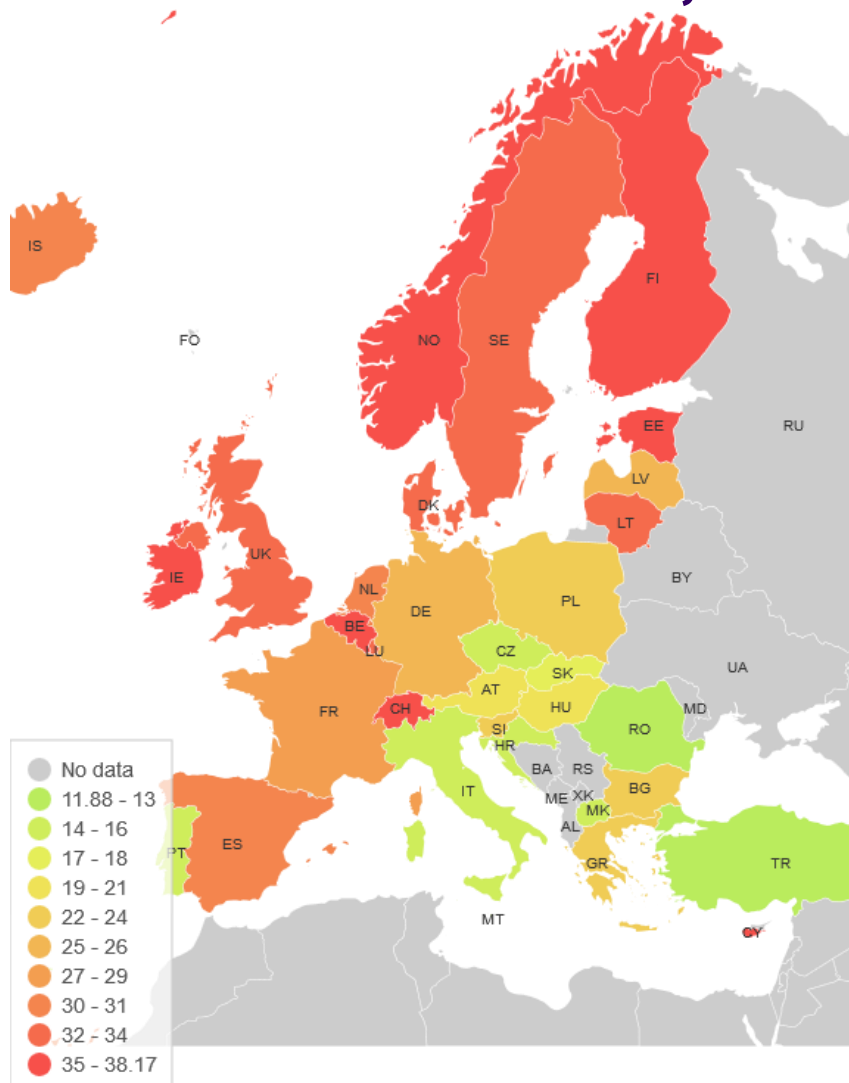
IS
FO
NO
SE
FI
RU
EE
LV
LT
DK
UK
IE
NL
BY
PL
DE
BE
LU
CZ
UA
SK
AT
FR
CH
HU
MD
RO
SI
HR
BA
RS
IT
ME
XK
BG
MK
AL
ES
PT
GR
TR
MT
CY

No data
11.88 - 13
14 - 16
17 - 18
19 - 21
22 - 24
25 - 26
27 - 29
30 - 31
32 - 34
35 - 38.17